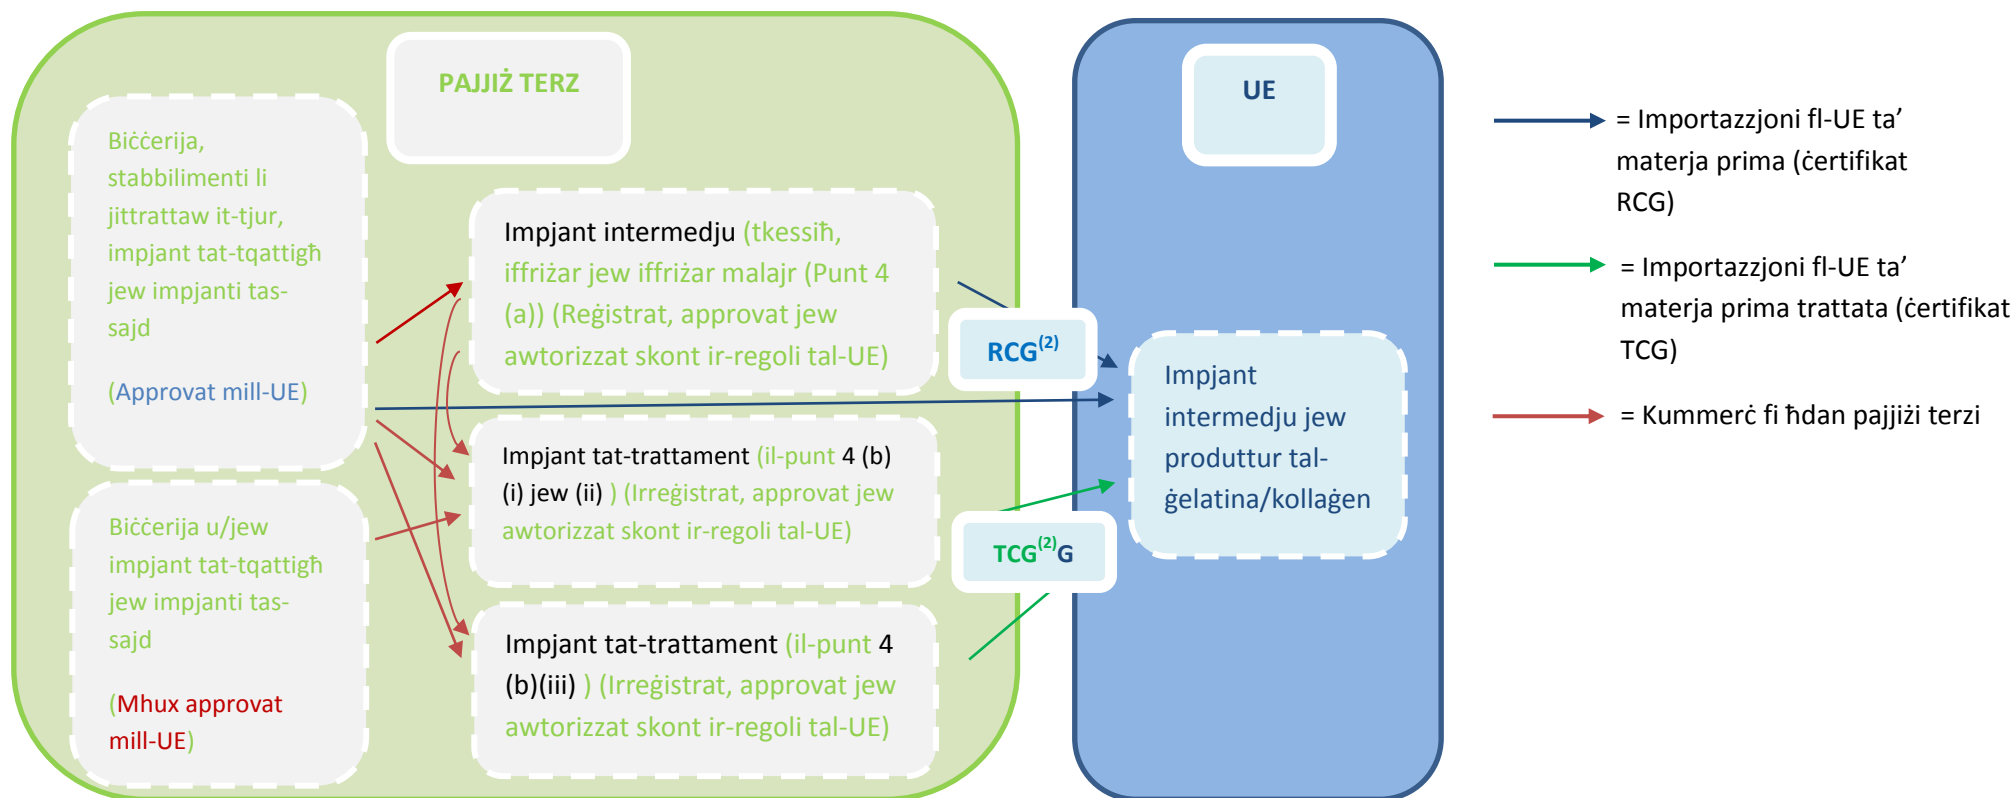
PAJJIŻ TERZ

Biċċerija, stabbilimenti li jittrattaw it-tjur, impjant tat-tqattigħ jew impjanti tas-sajd

(Approvat mill-UE)

Biċċerija u/jew impjant tat-tqattigħ jew impjanti tas-sajd

(Mhux approvat mill-UE)

Impjant intermedju (tkessiħ, iffriżar jew iffriżar malajr (Punt 4 (a)) (Reġistrat, approvat jew awtorizzat skont ir-regoli tal-UE)

Impjant tat-trattament (il-punt 4 (b) (i) jew (ii) ) (Irreġistrat, approvat jew awtorizzat skont ir-regoli tal-UE)

Impjant tat-trattament (il-punt 4 (b)(iii) ) (Irreġistrat, approvat jew awtorizzat skont ir-regoli tal-UE)

RCG$^{(2)}$

TCG$^{(2)}$G

UE

Impjant intermedju jew produttur tal-ġelatina/kollaġen

= Importazzjoni fl-UE ta' materja prima (ċertifikat RCG)

= Importazzjoni fl-UE ta' materja prima trattata (ċertifikat TCG)

= Kummerċ fi ħdan pajjiżi terzi